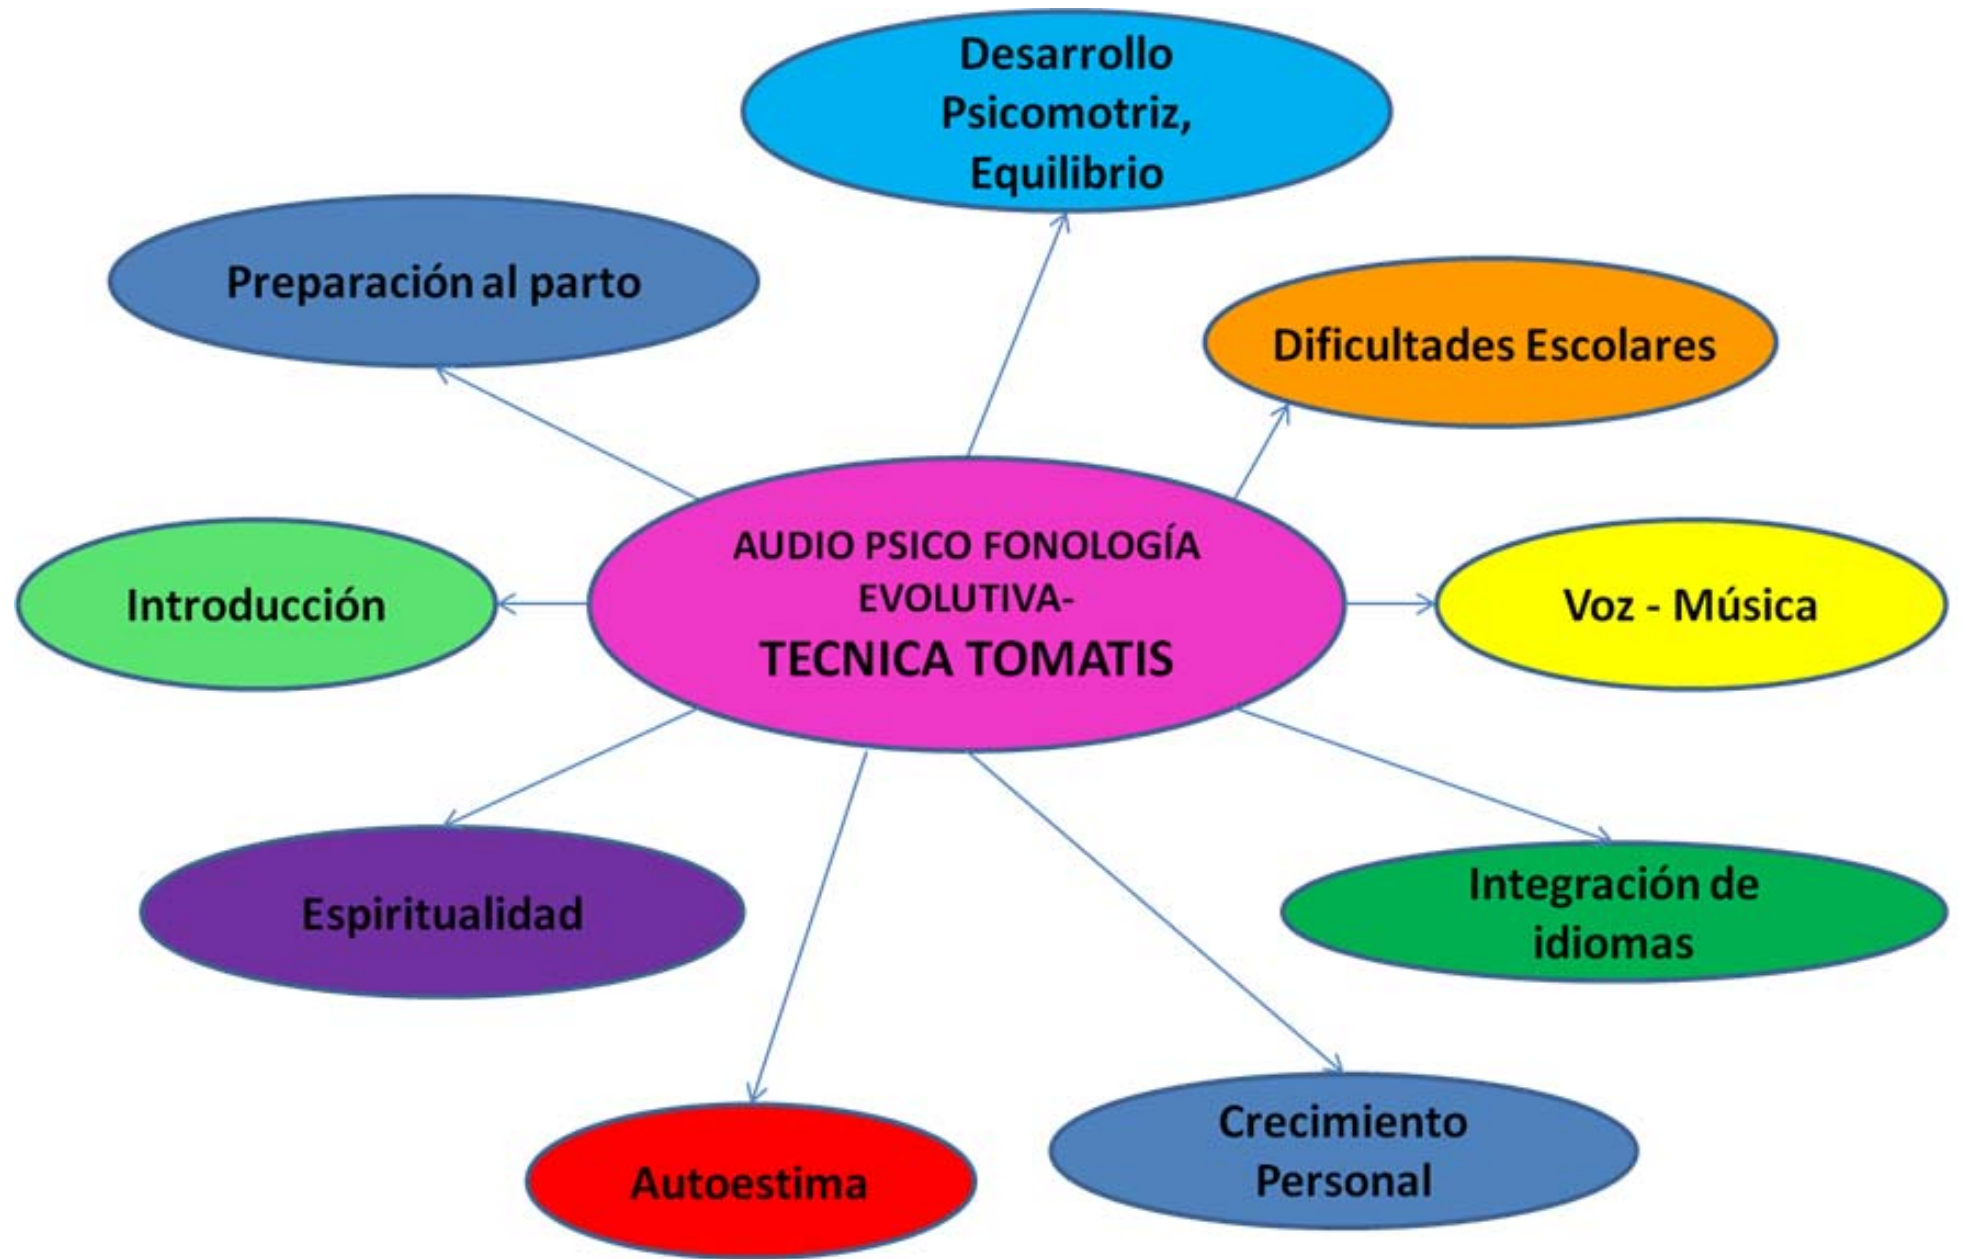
Desarrollo Psicomotriz, Equilibrio

Preparación al parto

Dificultades Escolares

AUDIO PSICO FONOLOGÍA EVOLUTIVA-
TECNICA TOMATIS

Introducción

Voz - Música

Espiritualidad

Integración de idiomas

Autoestima

Crecimiento Personal